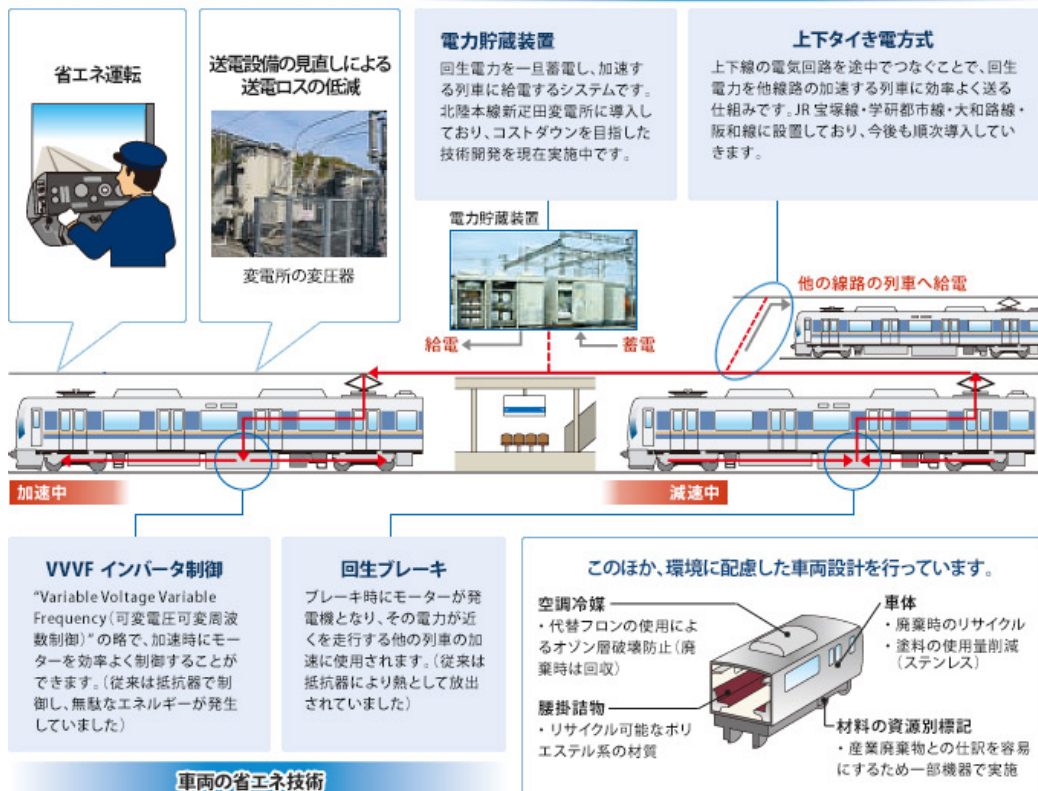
省エネ運転

送電設備の見直しによる送電ロスの低減

変電所の変圧器

電力貯蔵装置

回生電力を一旦蓄電し、加速する列車に給電するシステムです。北陸本線新疋田変電所に導入しており、コストダウンを目指した技術開発を現在実施中です。

電力貯蔵装置

上下タイき電方式

上下線の電気回路を途中でつなぐことで、回生電力を他線路の加速する列車に効率よく送る仕組みです。JR宝塚線・学研都市線・大和路線・阪和線に設置しており、今後も順次導入していきます。

他の線路の列車へ給電

給電

蓄電

加速中

減速中

VVVF インバータ制御

"Variable Voltage Variable Frequency（可変電圧可変周波数制御）" の略で、加速時にモーターを効率よく制御することができます。（従来は抵抗器で制御し、無駄なエネルギーが発生していました）

回生ブレーキ

ブレーキ時にモーターが発電機となり、その電力が近くを走行する他の列車の加速に使用されます。（従来は抵抗器により熱として放出されていました）

このほか、環境に配慮した車両設計を行っています。

空調冷媒
・代替フロンの使用によるオゾン層破壊防止（廃棄時は回収）

車体
・廃棄時のリサイクル
・塗料の使用量削減（ステンレス）

腰掛詰物
・リサイクル可能なポリエステル系の材質

材料の資源別標記
・産業廃棄物との仕訳を容易にするため一部機器で実施

車両の省エネ技術